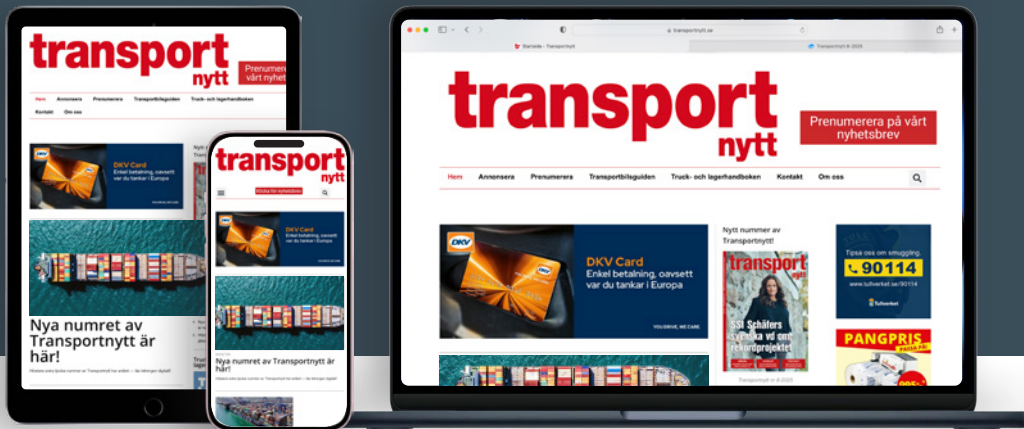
transport nytt

Prenumerera på vårt nyhetsbrev

Hem Annonsera Prenumerera Transportbilsguiden Truck- och lagerhandboken Kontakt Om oss

DKV Card
Enkel betalning, oavsett var du tankar i Europa

YOU DRIVE, WE CARE.

Nytt nummer av Transportnytt!

transport nytt

SSI Schäfers svenska vd om rekordprojektet

Tipsa oss om smuggling.
90114
tullverket.se/90114
Tullverket

PANGPRIS

Nya numret av Transportnytt är här!

Startsida – Transportnytt
transportnytt.se
Transportnytt 8-2025